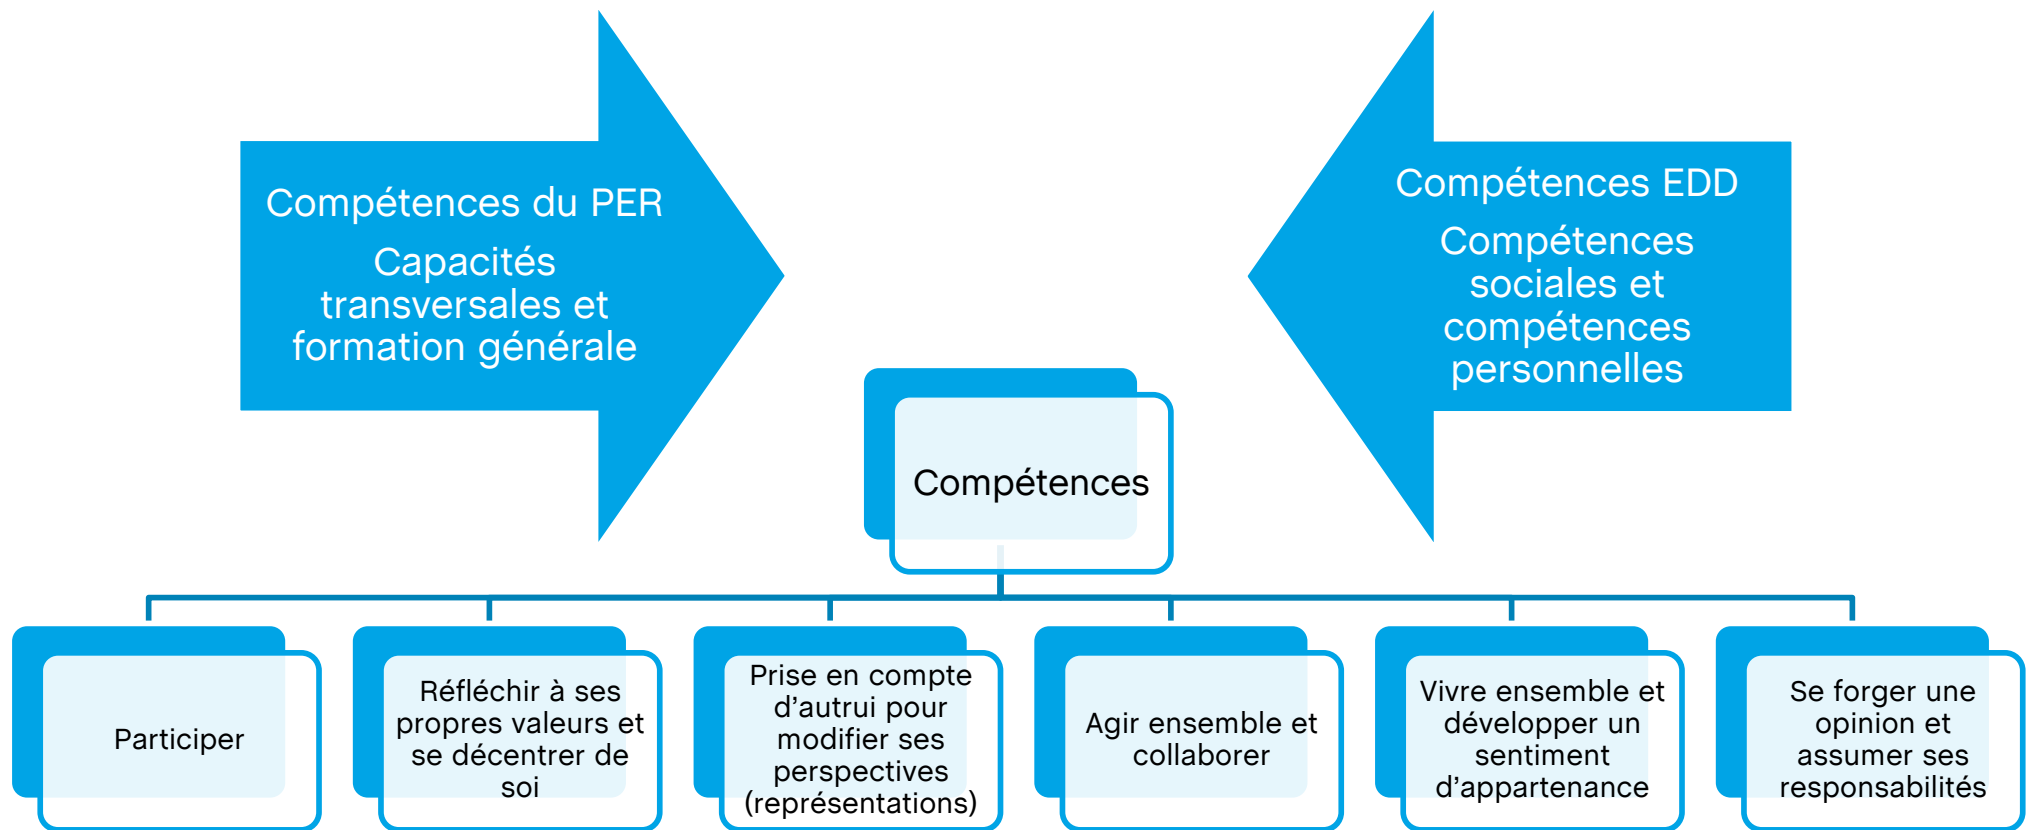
Compétences du PER

Capacités transversales et formation générale

Compétences EDD

Compétences sociales et compétences personnelles

Compétences

Participer

Réfléchir à ses propres valeurs et se décentrer de soi

Prise en compte d'autrui pour modifier ses perspectives (représentations)

Agir ensemble et collaborer

Vivre ensemble et développer un sentiment d'appartenance

Se forger une opinion et assumer ses responsabilités